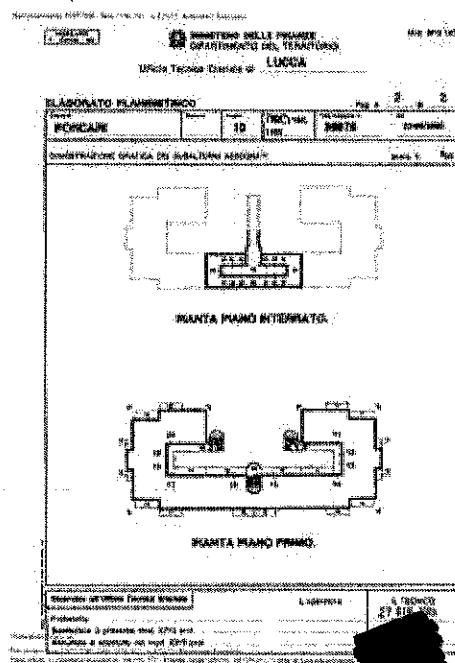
MINISTERO DELLE FINANZE
DIPARTIMENTO DEL TERRITORIO

Ufficio Tecnico Erariale di LUCCA

ELABORATO PLANIMETRICO

PORCARI

10

DIMOSTRAZIONE GRAFICA DEI SUBALTERNI ASSEGNATI

PIANTA PIANO INTERRATO

PIANTA PIANO PRIMO

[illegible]